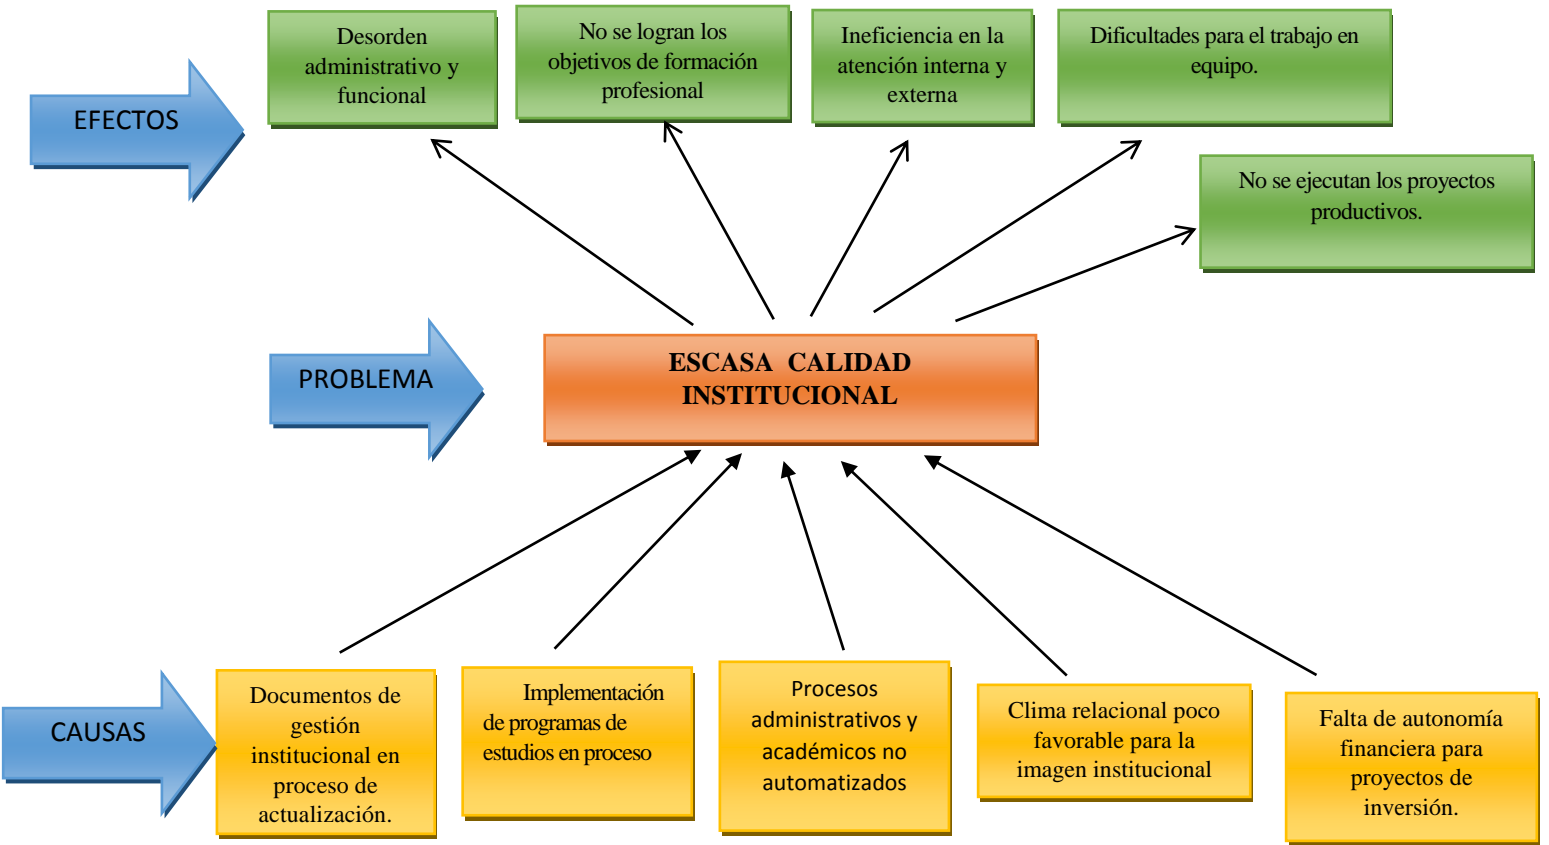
EFECTOS

Desorden administrativo y funcional

No se logran los objetivos de formación profesional

Ineficiencia en la atención interna y externa

Dificultades para el trabajo en equipo.

No se ejecutan los proyectos productivos.

PROBLEMA

ESCASA CALIDAD INSTITUCIONAL

CAUSAS

Documentos de gestión institucional en proceso de actualización.

Implementación de programas de estudios en proceso

Procesos administrativos y académicos no automatizados

Clima relacional poco favorable para la imagen institucional

Falta de autonomía financiera para proyectos de inversión.